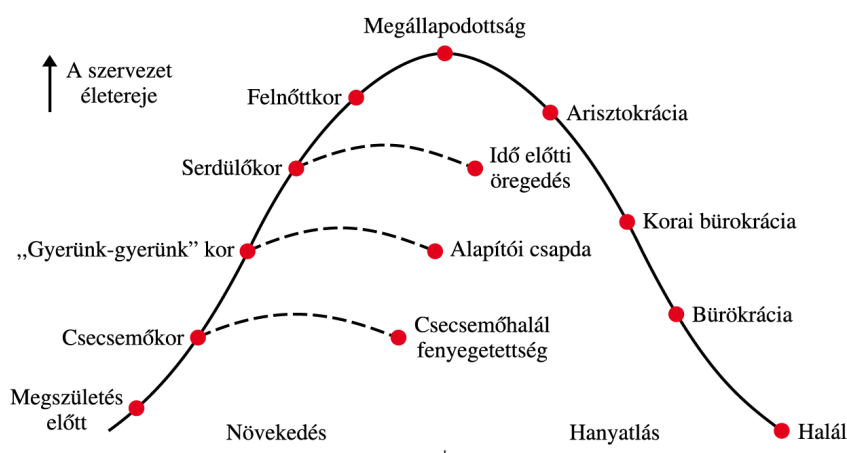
A szervezet életereje

Megállapodottság

Felnőttkor

Arisztokrácia

Serdülőkor

Idő előtti öregedés

Korai bürokrácia

„Gyerünk-gyerünk” kor

Alapítói csapda

Bürokrácia

Csecsemőkor

Csecsemőhalál fenyegetettség

Megszületés előtt

Növekedés

Hanyatlás

Halál